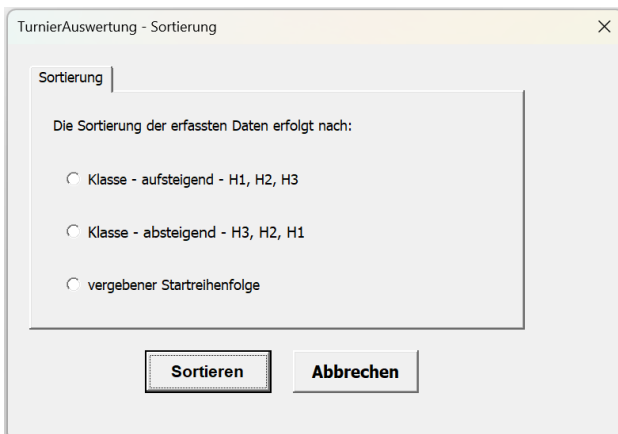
TurnierAuswertung - Sortierung

X

Sortierung

Die Sortierung der erfassten Daten erfolgt nach:

Klasse - aufsteigend - H1, H2, H3

Klasse - absteigend - H3, H2, H1

vergebener Startreihenfolge

Sortieren

Abbrechen